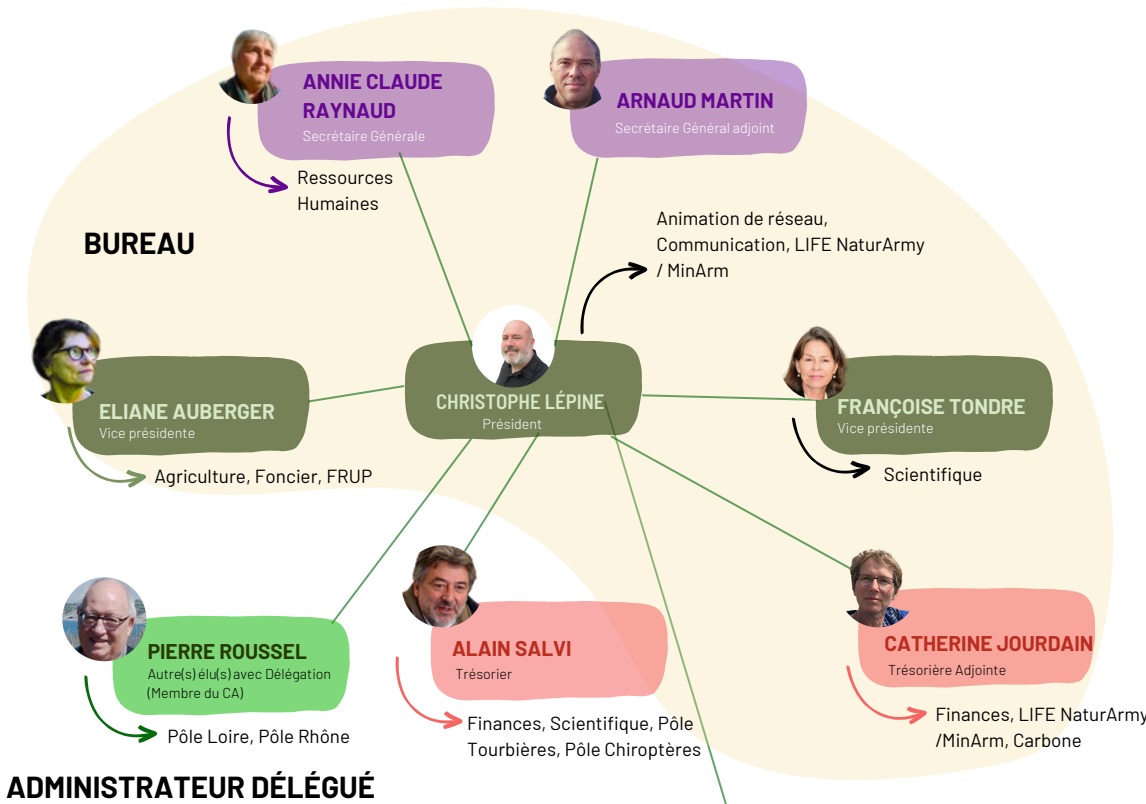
ANNIE CLAUDE RAYNAUD
Secrétaire Générale

Ressources Humaines

ARNAUD MARTIN
Secrétaire Général adjoint

BUREAU

Animation de réseau, Communication, LIFE NaturArmy / MinArm

ELIANE AUBERGER
Vice présidente

CHRISTOPHE LÉPINE
Président

FRANÇOISE TONDRE
Vice présidente

Agriculture, Foncier, FRUP

Scientifique

PIERRE ROUSSEL
Autre(s) élu(s) avec Délégation (Membre du CA)

ALAIN SALVI
Trésorier

CATHERINE JOURDAIN
Trésorière Adjointe

Pôle Loire, Pôle Rhône

Finances, Scientifique, Pôle Tourbières, Pôle Chiroptères

Finances, LIFE NaturArmy /MinArm, Carbone

ADMINISTRATEUR DÉLÉGUÉ